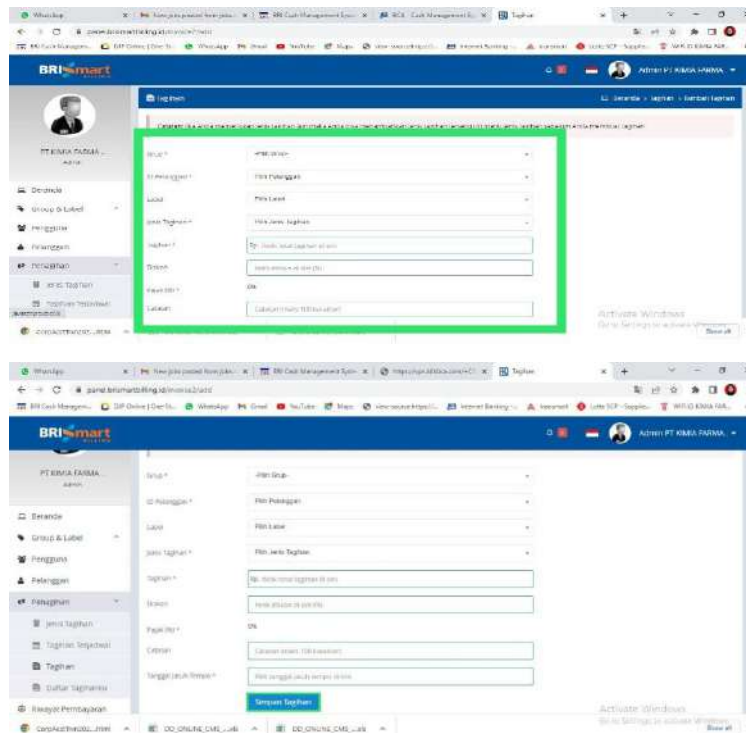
BRIsmart

PT KIMIA FARMA
Admin

Beranda
Group & Label
Pengguna
Pelanggan
Penagihan
Jenis Tagihan
Tagihan Terjadwal

Tagihan
Beranda > Tagihan > Tambah Tagihan

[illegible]

Grup *
-Pilih Grup-
ID Pelanggan *
Pilih Pelanggan
Label
Pilih Label
Jenis Tagihan *
Pilih Jenis Tagihan
Tagihan *
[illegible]
Diskon
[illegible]
Pajak PPN *
0%
Catatan
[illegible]

Admin PT KIMIA FARMA

Activate Windows
Go to Settings to activate Windows.

BRIsmart

PT KIMIA FARMA
Admin

Beranda
Group & Label
Pengguna
Pelanggan
Penagihan
Jenis Tagihan
Tagihan Terjadwal
Tagihan
Daftar Tagihan
Riwayat Pembayaran

Grup *
-Pilih Grup-
ID Pelanggan *
Pilih Pelanggan
Label
Pilih Label
Jenis Tagihan *
Pilih Jenis Tagihan
Tagihan *
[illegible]
Diskon
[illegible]
Pajak PPN *
0%
Catatan
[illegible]
Tanggal Jatuh Tempo *
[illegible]
Simpan Tagihan

Admin PT KIMIA FARMA

Activate Windows
Go to Settings to activate Windows.

DD_ONLINE_CMS_...xlsx
DD_ONLINE_CMS_...xlsx
Show all